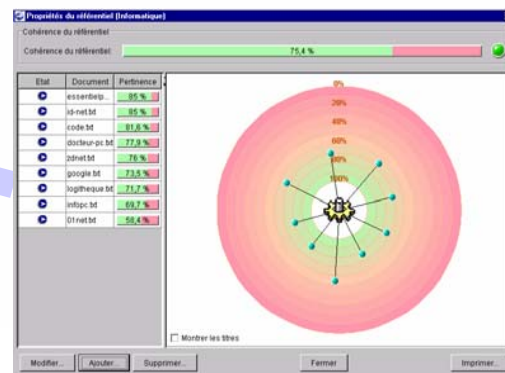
Propriétés du référentiel [Informatique]

Cohérence du référentiel

Cohérence du référentiel 75,4 %

| Etat | Document | Pertinence |
|---|---|---|
| | essentielp... | 85 % |
| | id-net.txt | 85 % |
| | code.txt | 81,6 % |
| | docteur-pc.txt | 77,9 % |
| | zdnet.txt | 76 % |
| | google.txt | 73,5 % |
| | logitheque.txt | 71,7 % |
| | infopc.txt | 69,7 % |
| | 01net.txt | 58,4 % |

0%
20%
40%
60%
80%
100%

Montrer les titres

Modifier... Ajouter... Supprimer... Fermer Imprimer...